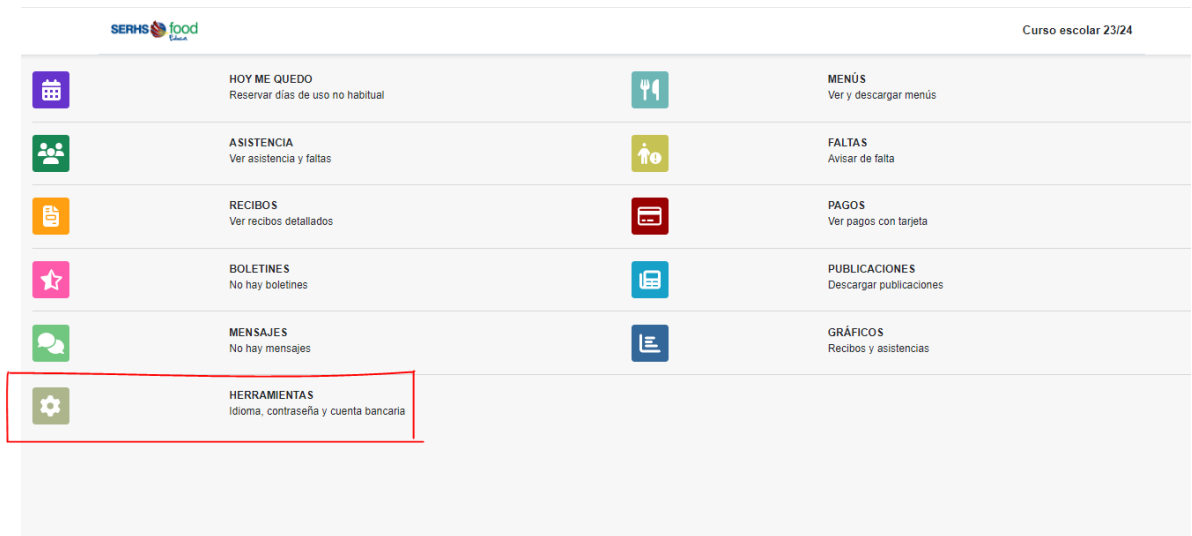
SERHS food Educa

Curso escolar 23/24

HOY ME QUEDO
Reservar días de uso no habitual

MENÚS
Ver y descargar menús

ASISTENCIA
Ver asistencia y faltas

FALTAS
Avisar de falta

RECIBOS
Ver recibos detallados

PAGOS
Ver pagos con tarjeta

BOLETINES
No hay boletines

PUBLICACIONES
Descargar publicaciones

MENSAJES
No hay mensajes

GRÁFICOS
Recibos y asistencias

HERRAMIENTAS
Idioma, contraseña y cuenta bancaria